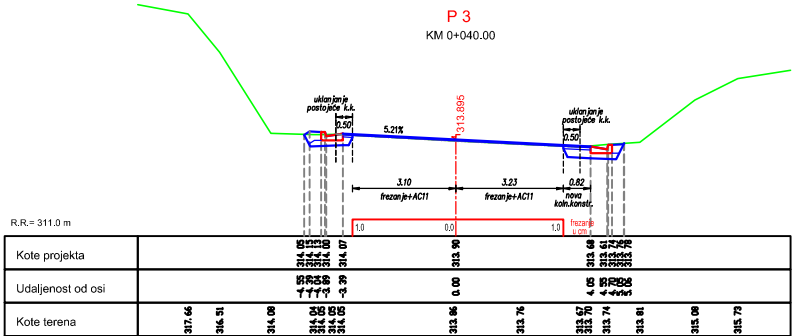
P 3

KM 0+040.00

uklanjanje postojeće k.k.

0.50

5.21%

313.895

uklanjanje postojeće k.k.

0.50

3.10

frezanje+AC11

3.23

frezanje+AC11

0.82

nova koln.konstr.

R.R.= 311.0 m

1,0

0,0

1,0

frezanje u cm

| Kote projekta | 314.05 | 314.13 | 314.13 | 314.00 | 314.05 | 314.07 | 313.90 | 313.68 | 313.61 | 313.74 | 313.76 | 313.78 |
|---|---|---|---|---|---|---|---|---|---|---|---|---|
| Udaljenost od osi | -4.55 | -4.39 | -4.04 | -3.99 | -3.89 | -3.39 | 0.00 | 4.05 | 4.55 | 4.70 | 5.05 | 5.06 |
| Kote terena | 317.66 | 316.51 | 314.08 | 314.04 | 314.04 | 314.05 | 313.96 | 313.76 | 313.67 | 313.70 | 313.74 | 313.81 | 315.08 | 315.73 |